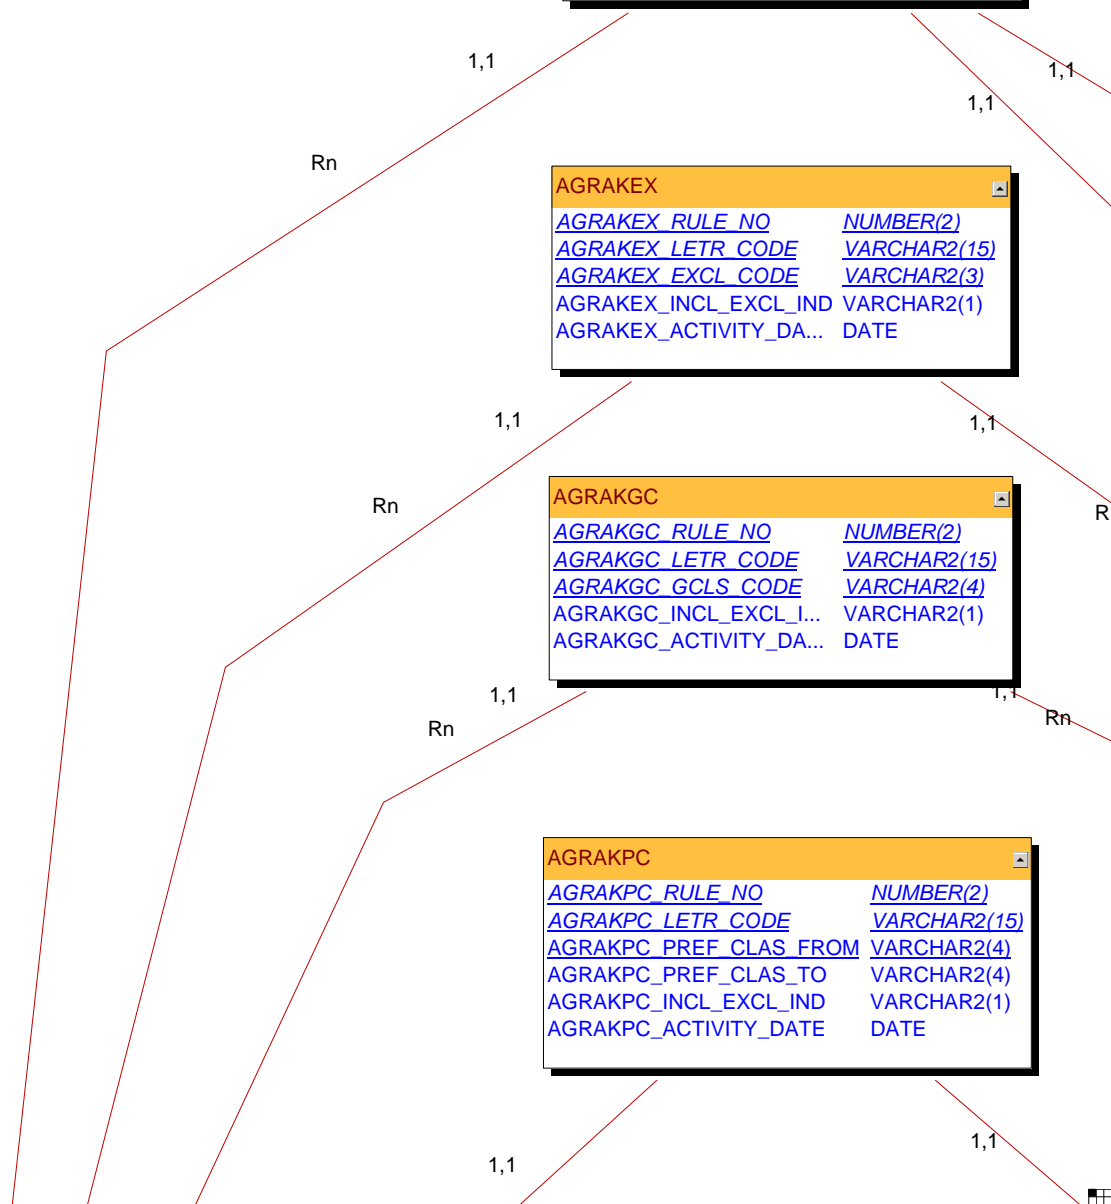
1,1

1,1

1,1

Rn

AGRAKEX

| | |
|---|---|
| AGRAKEX_RULE_NO | NUMBER(2) |
| AGRAKEX_LETR_CODE | VARCHAR2(15) |
| AGRAKEX_EXCL_CODE | VARCHAR2(3) |
| AGRAKEX_INCL_EXCL_IND | VARCHAR2(1) |
| AGRAKEX_ACTIVITY_DA... | DATE |

1,1

1,1

Rn

R

AGRAKGC

| | |
|---|---|
| AGRAKGC_RULE_NO | NUMBER(2) |
| AGRAKGC_LETR_CODE | VARCHAR2(15) |
| AGRAKGC_GCLS_CODE | VARCHAR2(4) |
| AGRAKGC_INCL_EXCL_I... | VARCHAR2(1) |
| AGRAKGC_ACTIVITY_DA... | DATE |

1,1

1,1

Rn

Rn

AGRAKPC

| | |
|---|---|
| AGRAKPC_RULE_NO | NUMBER(2) |
| AGRAKPC_LETR_CODE | VARCHAR2(15) |
| AGRAKPC_PREF_CLAS_FROM | VARCHAR2(4) |
| AGRAKPC_PREF_CLAS_TO | VARCHAR2(4) |
| AGRAKPC_INCL_EXCL_IND | VARCHAR2(1) |
| AGRAKPC_ACTIVITY_DATE | DATE |

1,1

1,1